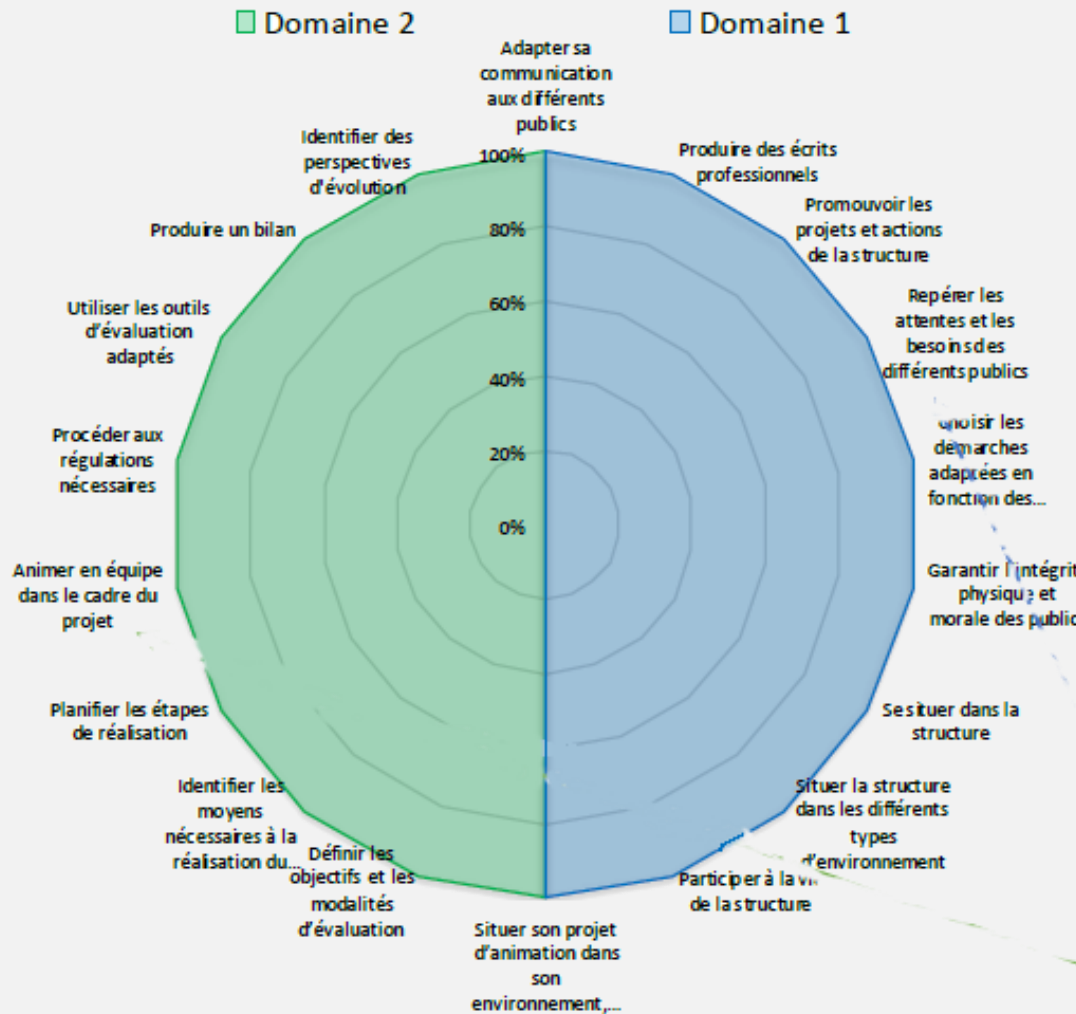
Domaine 2 Domaine 1

Adapter sa communication aux différents publics

100%
80%
60%
40%
20%
0%

Produire des écrits professionnels

Promouvoir les projets et actions de la structure

Repérer les attentes et les besoins des différents publics

Choisir les démarches adaptées en fonction des...

Garantir l'intégrit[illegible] physique et morale des public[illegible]

Se situer dans la structure

Situer la structure dans les différents types d'environnement

Participer à la vi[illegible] de la structure

Situer son projet d'animation dans son environnement,...

Définir les objectifs et les modalités d'évaluation

Identifier les moyens nécessaires à la réalisation du...

Planifier les étapes de réalisation

Animer en équipe dans le cadre du projet

Procéder aux régulations nécessaires

Utiliser les outils d'évaluation adaptés

Produire un bilan

Identifier des perspectives d'évolution